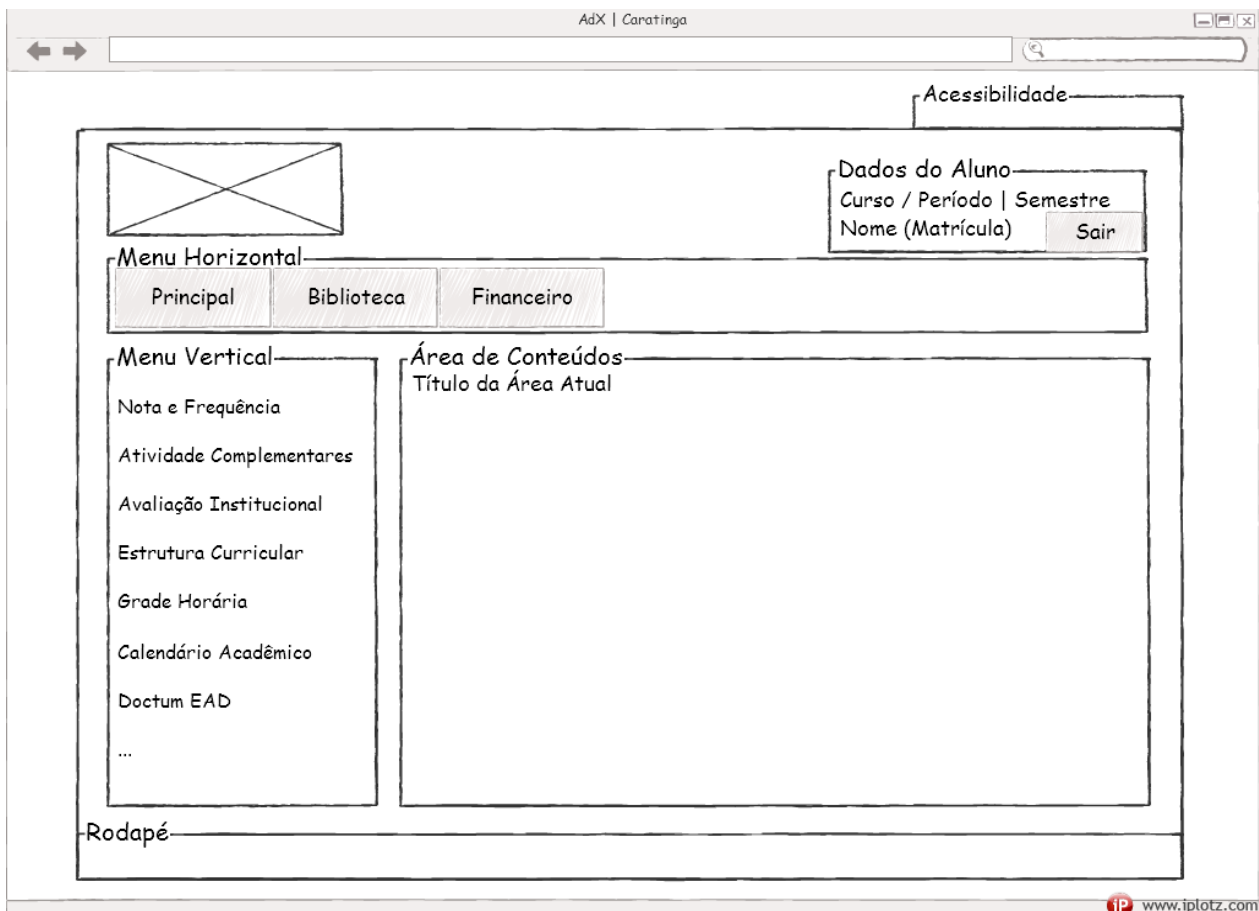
AdX | Caratinga

Acessibilidade

Dados do Aluno
Curso / Período | Semestre
Nome (Matrícula)
Sair

Menu Horizontal
Principal
Biblioteca
Financeiro

Menu Vertical
Nota e Frequência
Atividade Complementares
Avaliação Institucional
Estrutura Curricular
Grade Horária
Calendário Acadêmico
Doctum EAD
...

Área de Conteúdos
Título da Área Atual

Rodapé

iP www.iplotz.com